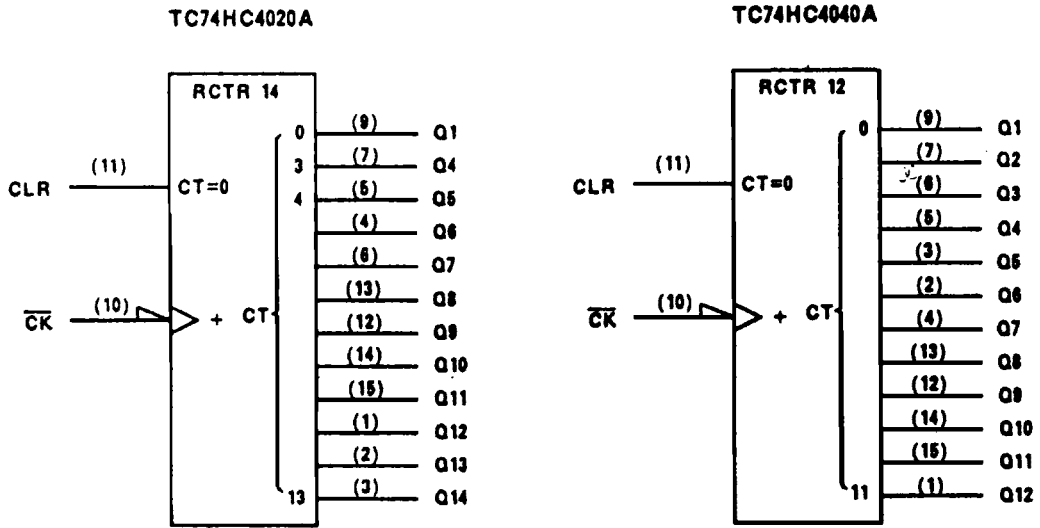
TC74HC4020A

RCTR 14

CLR (11) CT=0

$\overline{CK}$ (10) + CT

0 (9) Q1
3 (7) Q4
4 (5) Q5
(4) Q6
(6) Q7
(13) Q8
(12) Q9
(14) Q10
(15) Q11
(1) Q12
(2) Q13
13 (3) Q14

TC74HC4040A

RCTR 12

CLR (11) CT=0

$\overline{CK}$ (10) + CT

0 (9) Q1
(7) Q2
(6) Q3
(5) Q4
(3) Q5
(2) Q6
(4) Q7
(13) Q8
(12) Q9
(14) Q10
(15) Q11
11 (1) Q12